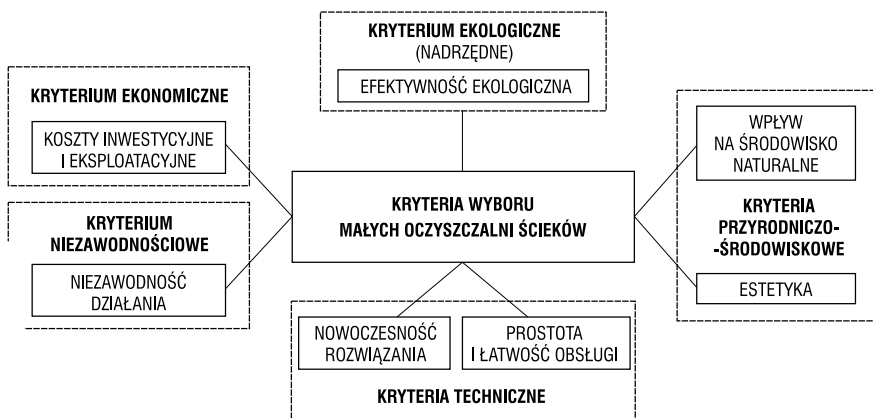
KRYTERIUM EKOLOGICZNE
(NADRZĘDNE)

EFEKTYWNOŚĆ EKOLOGICZNA

KRYTERIUM EKONOMICZNE

KOSZTY INWESTYCYJNE I EKSPLOATACYJNE

KRYTERIUM NIEZAWODNOŚCIOWE

NIEZAWODNOŚĆ DZIAŁANIA

KRYTERIA WYBORU MAŁYCH OCZYSZCZALNI ŚCIEKÓW

WPŁYW NA ŚRODOWISKO NATURALNE

KRYTERIA PRZYRODNICZO-ŚRODOWISKOWE

ESTETYKA

NOWOCZESNOŚĆ ROZWIĄZANIA

PROSTOTA I ŁATWOŚĆ OBSŁUGI

KRYTERIA TECHNICZNE